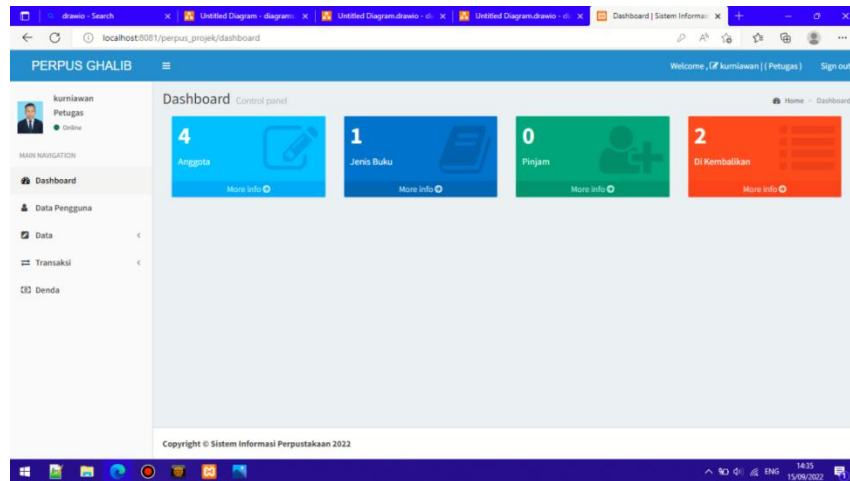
drawio - Search
Untitled Diagram - diagrams
Untitled Diagram.drawio - d
Untitled Diagram.drawio - d
Dashboard | Sistem Informas

localhost:8081/perpus_projek/dashboard

PERPUS GHALIB
Welcome , kurniawan | ( Petugas )
Sign out

kurniawan
Petugas
Online

MAIN NAVIGATION
Dashboard
Data Pengguna
Data
Transaksi
Denda

Dashboard Control panel
Home > Dashboard

4
Anggota
More info

1
Jenis Buku
More info

0
Pinjam
More info

2
Di Kembalikan
More info

Copyright © Sistem Informasi Perpustakaan 2022

ENG
14:35
15/09/2022